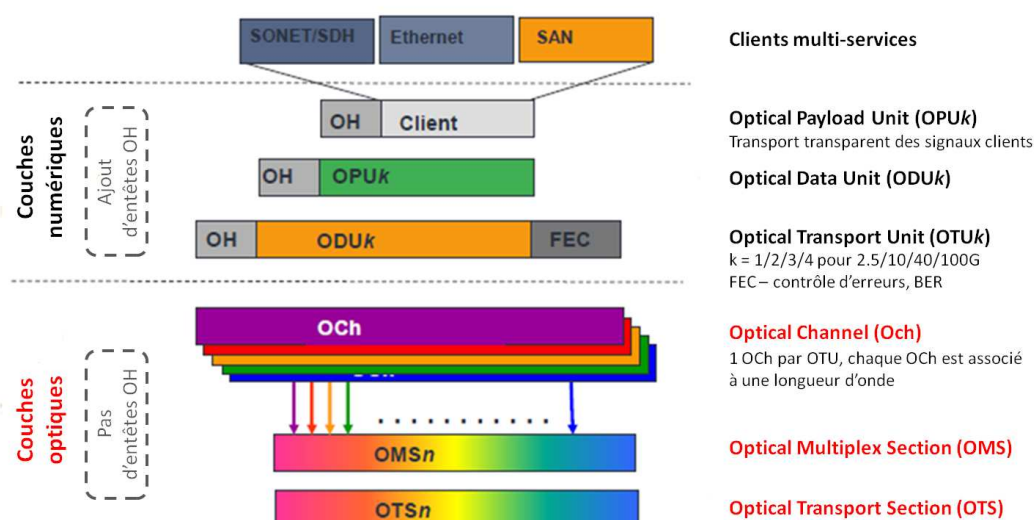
SONET/SDH
Ethernet
SAN
Clients multi-services

Couches numériques
Ajout d'entêtes OH

OH
Client
Optical Payload Unit (OPU$k$)
Transport transparent des signaux clients

OH
OPU$k$
Optical Data Unit (ODU$k$)

OH
ODU$k$
FEC
Optical Transport Unit (OTU$k$)
k = 1/2/3/4 pour 2.5/10/40/100G
FEC – contrôle d'erreurs, BER

Couches optiques
Pas d'entêtes OH

OCh
Optical Channel (Och)
1 OCh par OTU, chaque OCh est associé à une longueur d'onde

OMS$n$
Optical Multiplex Section (OMS)

OTS$n$
Optical Transport Section (OTS)